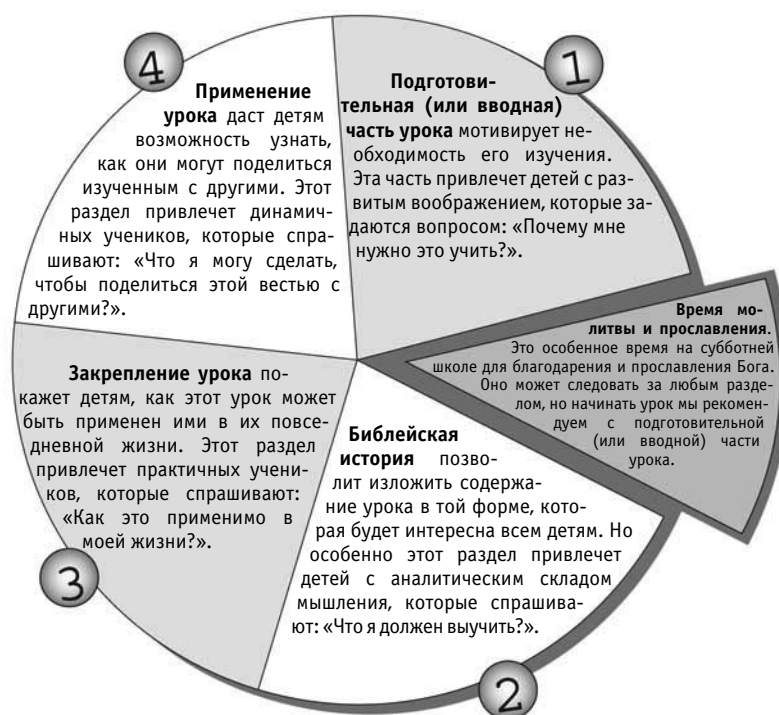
4

**Применение урока** даст детям возможность узнать, как они могут поделиться изученным с другими. Этот раздел привлечет динамичных учеников, которые спрашивают: "Что я могу сделать, чтобы поделиться этой вестью с другими?».

1

**Подготовительная (или вводная) часть урока** мотивирует необходимость его изучения. Эта часть привлечет детей с развитым воображением, которые задаются вопросом: «Почему мне нужно это учить?».

**Время молитвы и прославления**. Это особенное время на субботней школе для благодарения и прославления Бога. Оно может следовать за любым разделом, но начинать урок мы рекомендуем с подготовительной (или вводной) части урока.

**Закрепление урока** покажет детям, как этот урок может быть применен ими в их повседневной жизни. Этот раздел привлечет практичных учеников, которые спрашивают: «Как это применимо в моей жизни?».

3

**Библейская история** позволит изложить содержание урока в той форме, которая будет интересна всем детям. Но особенно этот раздел привлечет детей с аналитическим складом мышления, которые спрашивают: «Что я должен выучить?».

2